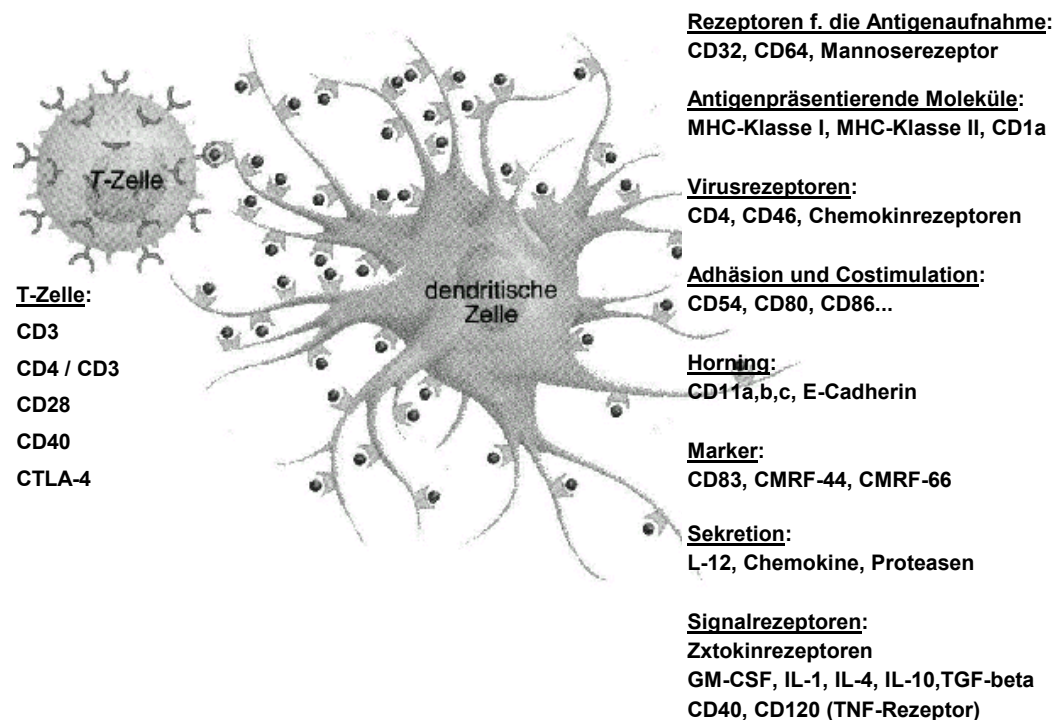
T-Zelle

dendritische Zelle

T-Zelle:
CD3
CD4 / CD3
CD28
CD40
CTLA-4

Rezeptoren f. die Antigenaufnahme:
CD32, CD64, Mannoserezeptor

Antigenpräsentierende Moleküle:
MHC-Klasse I, MHC-Klasse II, CD1a

Virusrezeptoren:
CD4, CD46, Chemokinrezeptoren

Adhäsion und Costimulation:
CD54, CD80, CD86...

Horning:
CD11a,b,c, E-Cadherin

Marker:
CD83, CMRF-44, CMRF-66

Sekretion:
L-12, Chemokine, Proteasen

Signalrezeptoren:
Zxtokinrezeptoren
GM-CSF, IL-1, IL-4, IL-10,TGF-beta
CD40, CD120 (TNF-Rezeptor)